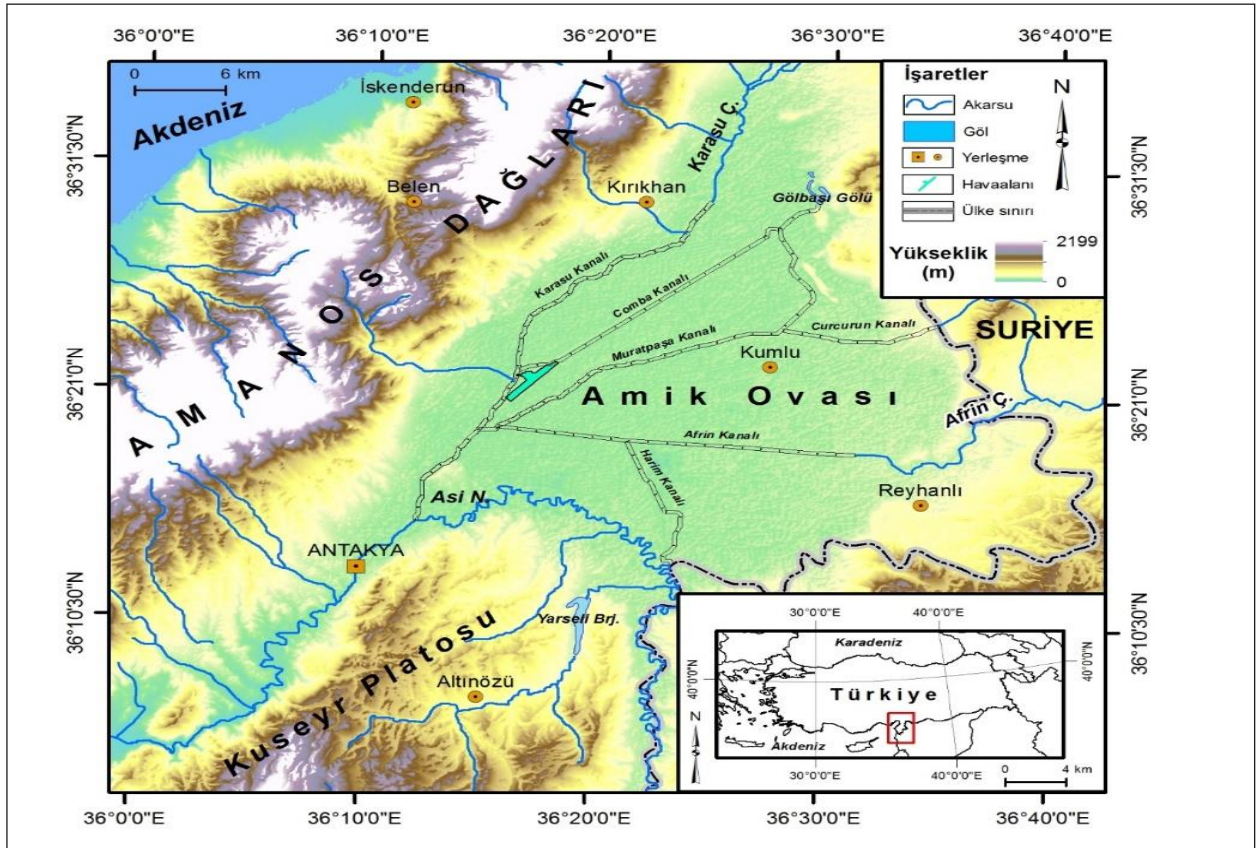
36°0'0"E 36°10'0"E 36°20'0"E 36°30'0"E 36°40'0"E

0 6 km

Akdeniz

İskenderun

Belen

Kırıkhan

Karasu Ç.

AMANOS DAĞLARI

Gölbaşı Gölü

İşaretler

Akarsu

Göl

Yerleşme

Havaalanı

Ülke sınırı

N

Yükseklik (m)

2199

0

36°31'30"N

Karasu Kanalı

Comba Kanalı

Muratpaşa Kanalı

Curcurun Kanalı

SURİYE

Kumlu

36°21'0"N

Amik Ovası

Afrin Ç.

Afrin Kanalı

Harim Kanalı

Asi N.

Reyhanlı

ANTAKYA

36°10'30"N

Yarseli Brj.

Kuseyr Platosu

Altınözü

30°0'0"E 40°0'0"E

Karadeniz

Türkiye

Akdeniz

40°0'0"N

N

30°0'0"E 40°0'0"E

0 4 km

36°0'0"E 36°10'0"E 36°20'0"E 36°30'0"E 36°40'0"E